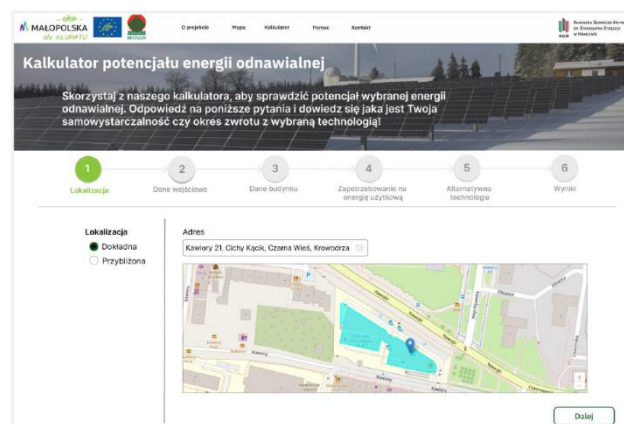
MAŁOPOLSKA dla KLIMATU

O projekcie Mapa Kalkulator Pomoc Kontakt

Akademia Górniczo-Hutnicza im. Stanisława Staszica w Krakowie

Kalkulator potencjału energii odnawialnej

Skorzystaj z naszego kalkulatora, aby sprawdzić potencjał wybranej energii odnawialnej. Odpowiedź na poniższe pytania i dowiedz się jaka jest Twoja samowystarczalność czy okres zwrotu z wybraną technologią!

1 Lokalizacja
2 Dane wejściowe
3 Dane budynku
4 Zapotrzebowanie na energię użytkową
5 Alternatywna technologia
6 Wyniki

Lokalizacja
Dokładna
Przybliżona

Adres
Kawiory 21, Cichy Kącik, Czarna Wieś, Krowodrza

Kawiory

Dalej